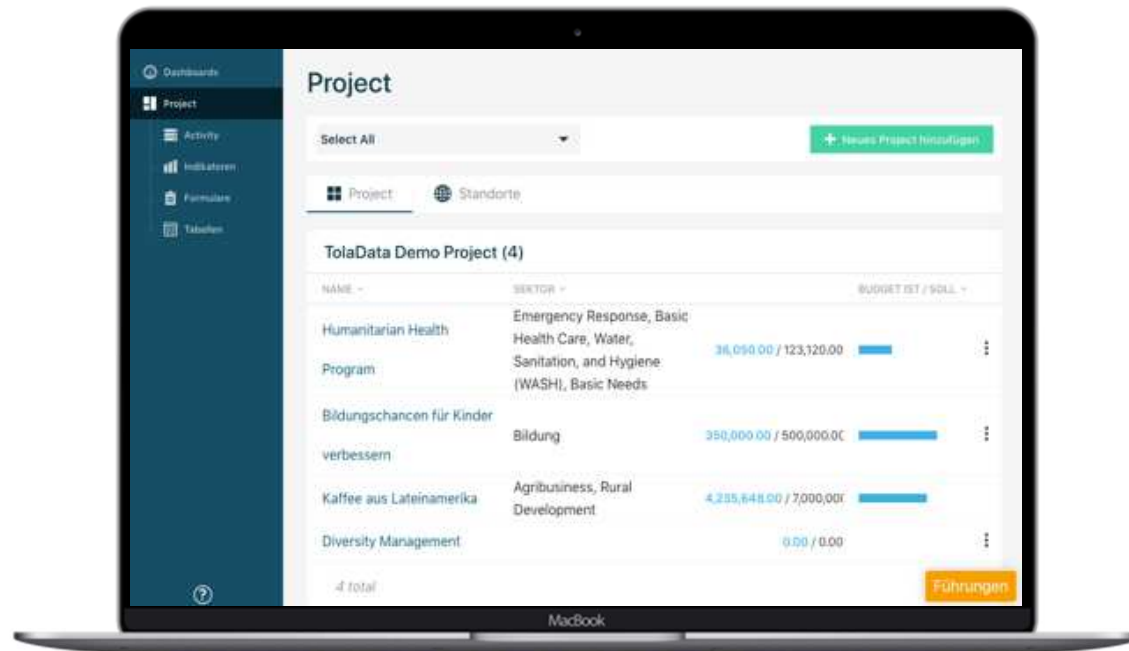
Dashboards
Project
Activity
Indikatoren
Formulare
Tabellen

Project

Select All

+ Neues Project hinzufügen

Project
Standorte

TolaData Demo Project (4)

| NAME | SEKTOR | BUDGET IST / SOLL |
|---|---|---|
| Humanitarian Health Program | Emergency Response, Basic Health Care, Water, Sanitation, and Hygiene (WASH), Basic Needs | 36,050.00 / 123,120.00 |
| Bildungschancen für Kinder verbessern | Bildung | 350,000.00 / 500,000.0C |
| Kaffee aus Lateinamerika | Agribusiness, Rural Development | 4,235,648.00 / 7,000,00( |
| Diversity Management | | 0.00 / 0.00 |

4 total

Führungen

MacBook